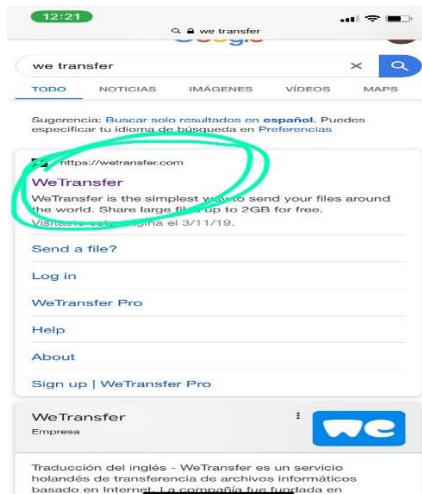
12:21

we transfer

we transfer

TODO NOTICIAS IMÁGENES VÍDEOS MAPS

Sugerencia: Buscar solo resultados en español. Puedes especificar tu idioma de búsqueda en Preferencias

https://wetransfer.com

WeTransfer

WeTransfer is the simplest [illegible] to send your files around the world. Share large fi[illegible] up to 2GB for free.

Visitaste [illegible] gina el 3/11/19.

Send a file?

Log in

WeTransfer Pro

Help

About

Sign up | WeTransfer Pro

WeTransfer

Empresa

we

Traducción del inglés - WeTransfer es un servicio holandés de transferencia de archivos informáticos basado en Internet. La compañía fue fundada en